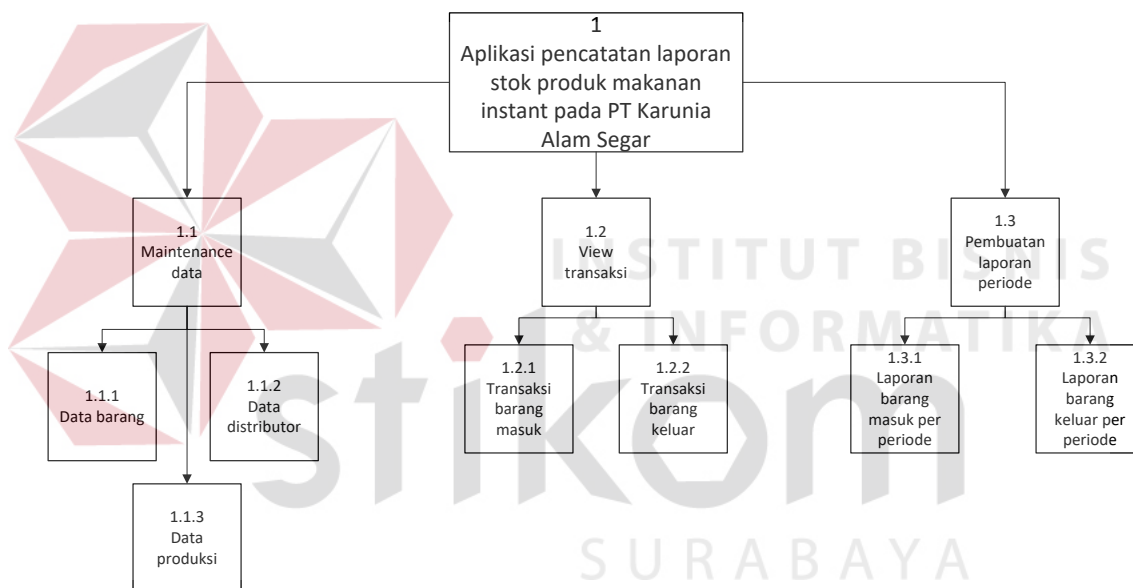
1
Aplikasi pencatatan laporan stok produk makanan instant pada PT Karunia Alam Segar

1.1
Maintenance data

1.1.1
Data barang

1.1.2
Data distributor

1.1.3
Data produksi

1.2
View transaksi

1.2.1
Transaksi barang masuk

1.2.2
Transaksi barang keluar

1.3
Pembuatan laporan periode

1.3.1
Laporan barang masuk per periode

1.3.2
Laporan barang keluar per periode

INSTITUT BISNIS & INFORMATIKA
stikom
SURABAYA